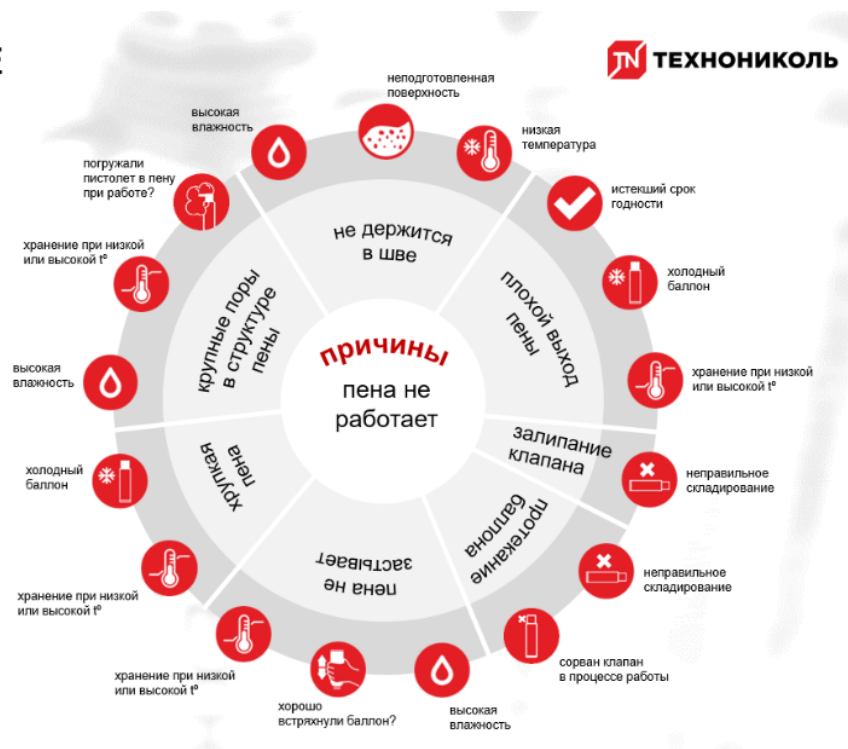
ТЕХНОНИКОЛЬ

причины
пена не работает

не держится в шве

неподготовленная поверхность

низкая температура

высокая влажность

погружали пистолет в пену при работе?

плохой выход пены

истекший срок годности

холодный баллон

хранение при низкой или высокой t°

крупные поры в структуре пены

хранение при низкой или высокой t°

высокая влажность

залипание клапана

неправильное складирование

хрупкая пена

холодный баллон

хранение при низкой или высокой t°

протекание баллона

неправильное складирование

сорван клапан в процессе работы

пена не застывает

хранение при низкой или высокой t°

хорошо встряхнули баллон?

высокая влажность